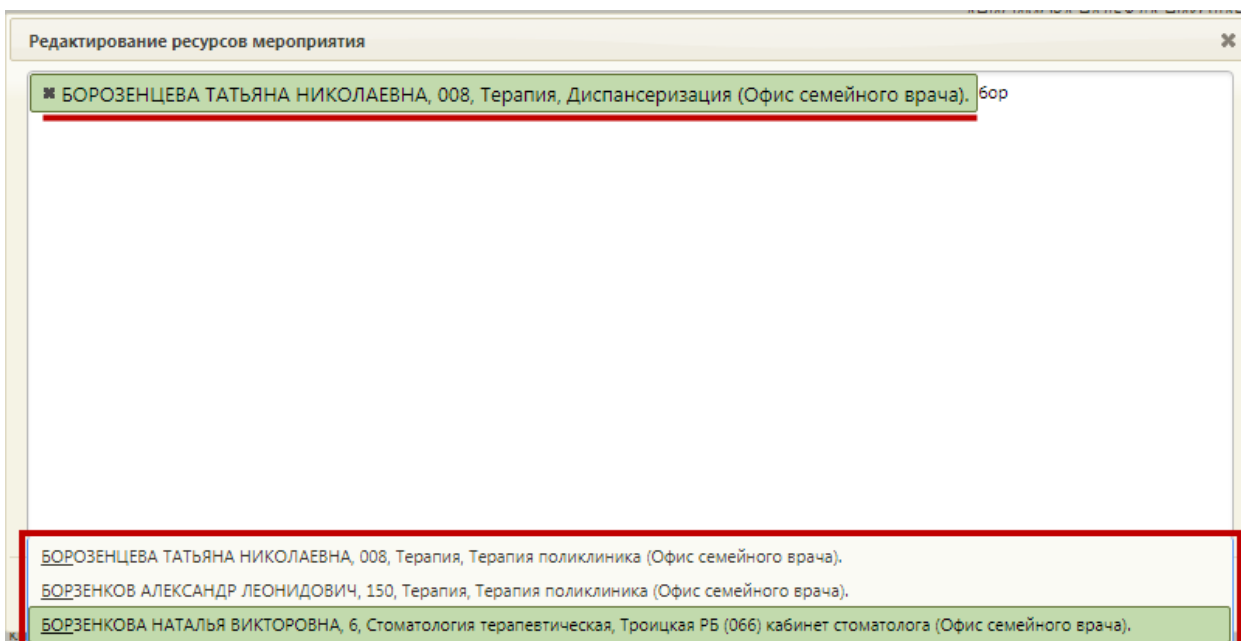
Редактирование ресурсов мероприятия

✖

✖ БОРОЗЕНЦЕВА ТАТЬЯНА НИКОЛАЕВНА, 008, Терапия, Диспансеризация (Офис семейного врача). бор

БОРОЗЕНЦЕВА ТАТЬЯНА НИКОЛАЕВНА, 008, Терапия, Терапия поликлиника (Офис семейного врача).

БОРЗЕНКОВ АЛЕКСАНДР ЛЕОНИДОВИЧ, 150, Терапия, Терапия поликлиника (Офис семейного врача).

БОРЗЕНКОВА НАТАЛЬЯ ВИКТОРОВНА, 6, Стоматология терапевтическая, Троицкая РБ (066) кабинет стоматолога (Офис семейного врача).